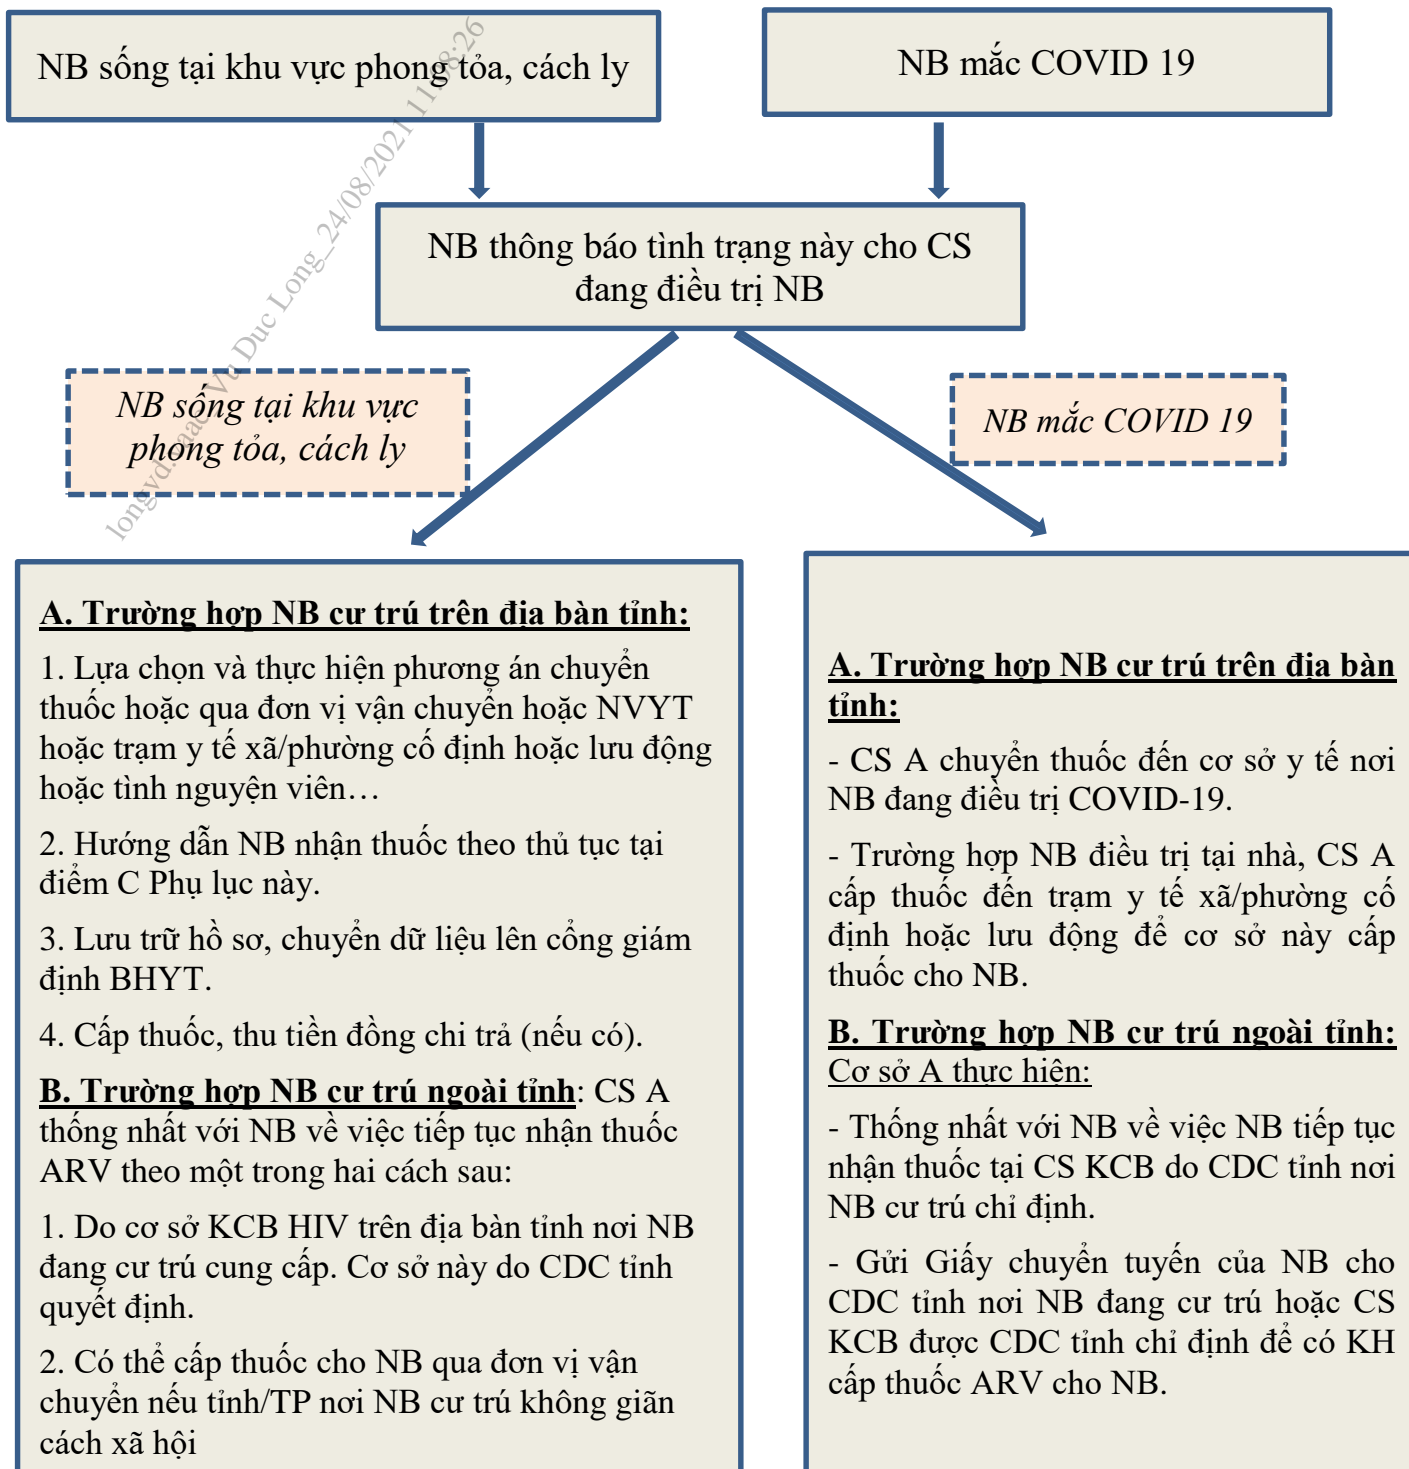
NB sống tại khu vực phong tỏa, cách ly

NB mắc COVID 19

NB thông báo tình trạng này cho CS đang điều trị NB

longyd.mac Vu Duc Long_24/08/2021 11:08:26

NB sống tại khu vực phong tỏa, cách ly

NB mắc COVID 19

A. Trường hợp NB cư trú trên địa bàn tỉnh:

1. Lựa chọn và thực hiện phương án chuyển thuốc hoặc qua đơn vị vận chuyển hoặc NVYT hoặc trạm y tế xã/phường cố định hoặc lưu động hoặc tình nguyện viên…

2. Hướng dẫn NB nhận thuốc theo thủ tục tại điểm C Phụ lục này.

3. Lưu trữ hồ sơ, chuyển dữ liệu lên cổng giám định BHYT.

4. Cấp thuốc, thu tiền đồng chi trả (nếu có).

B. Trường hợp NB cư trú ngoài tỉnh: CS A thống nhất với NB về việc tiếp tục nhận thuốc ARV theo một trong hai cách sau:

1. Do cơ sở KCB HIV trên địa bàn tỉnh nơi NB đang cư trú cung cấp. Cơ sở này do CDC tỉnh quyết định.

2. Có thể cấp thuốc cho NB qua đơn vị vận chuyển nếu tỉnh/TP nơi NB cư trú không giãn cách xã hội

A. Trường hợp NB cư trú trên địa bàn tỉnh:

- CS A chuyển thuốc đến cơ sở y tế nơi NB đang điều trị COVID-19.

- Trường hợp NB điều trị tại nhà, CS A cấp thuốc đến trạm y tế xã/phường cố định hoặc lưu động để cơ sở này cấp thuốc cho NB.

B. Trường hợp NB cư trú ngoài tỉnh: Cơ sở A thực hiện:

- Thống nhất với NB về việc NB tiếp tục nhận thuốc tại CS KCB do CDC tỉnh nơi NB cư trú chỉ định.

- Gửi Giấy chuyển tuyến của NB cho CDC tỉnh nơi NB đang cư trú hoặc CS KCB được CDC tỉnh chỉ định để có KH cấp thuốc ARV cho NB.